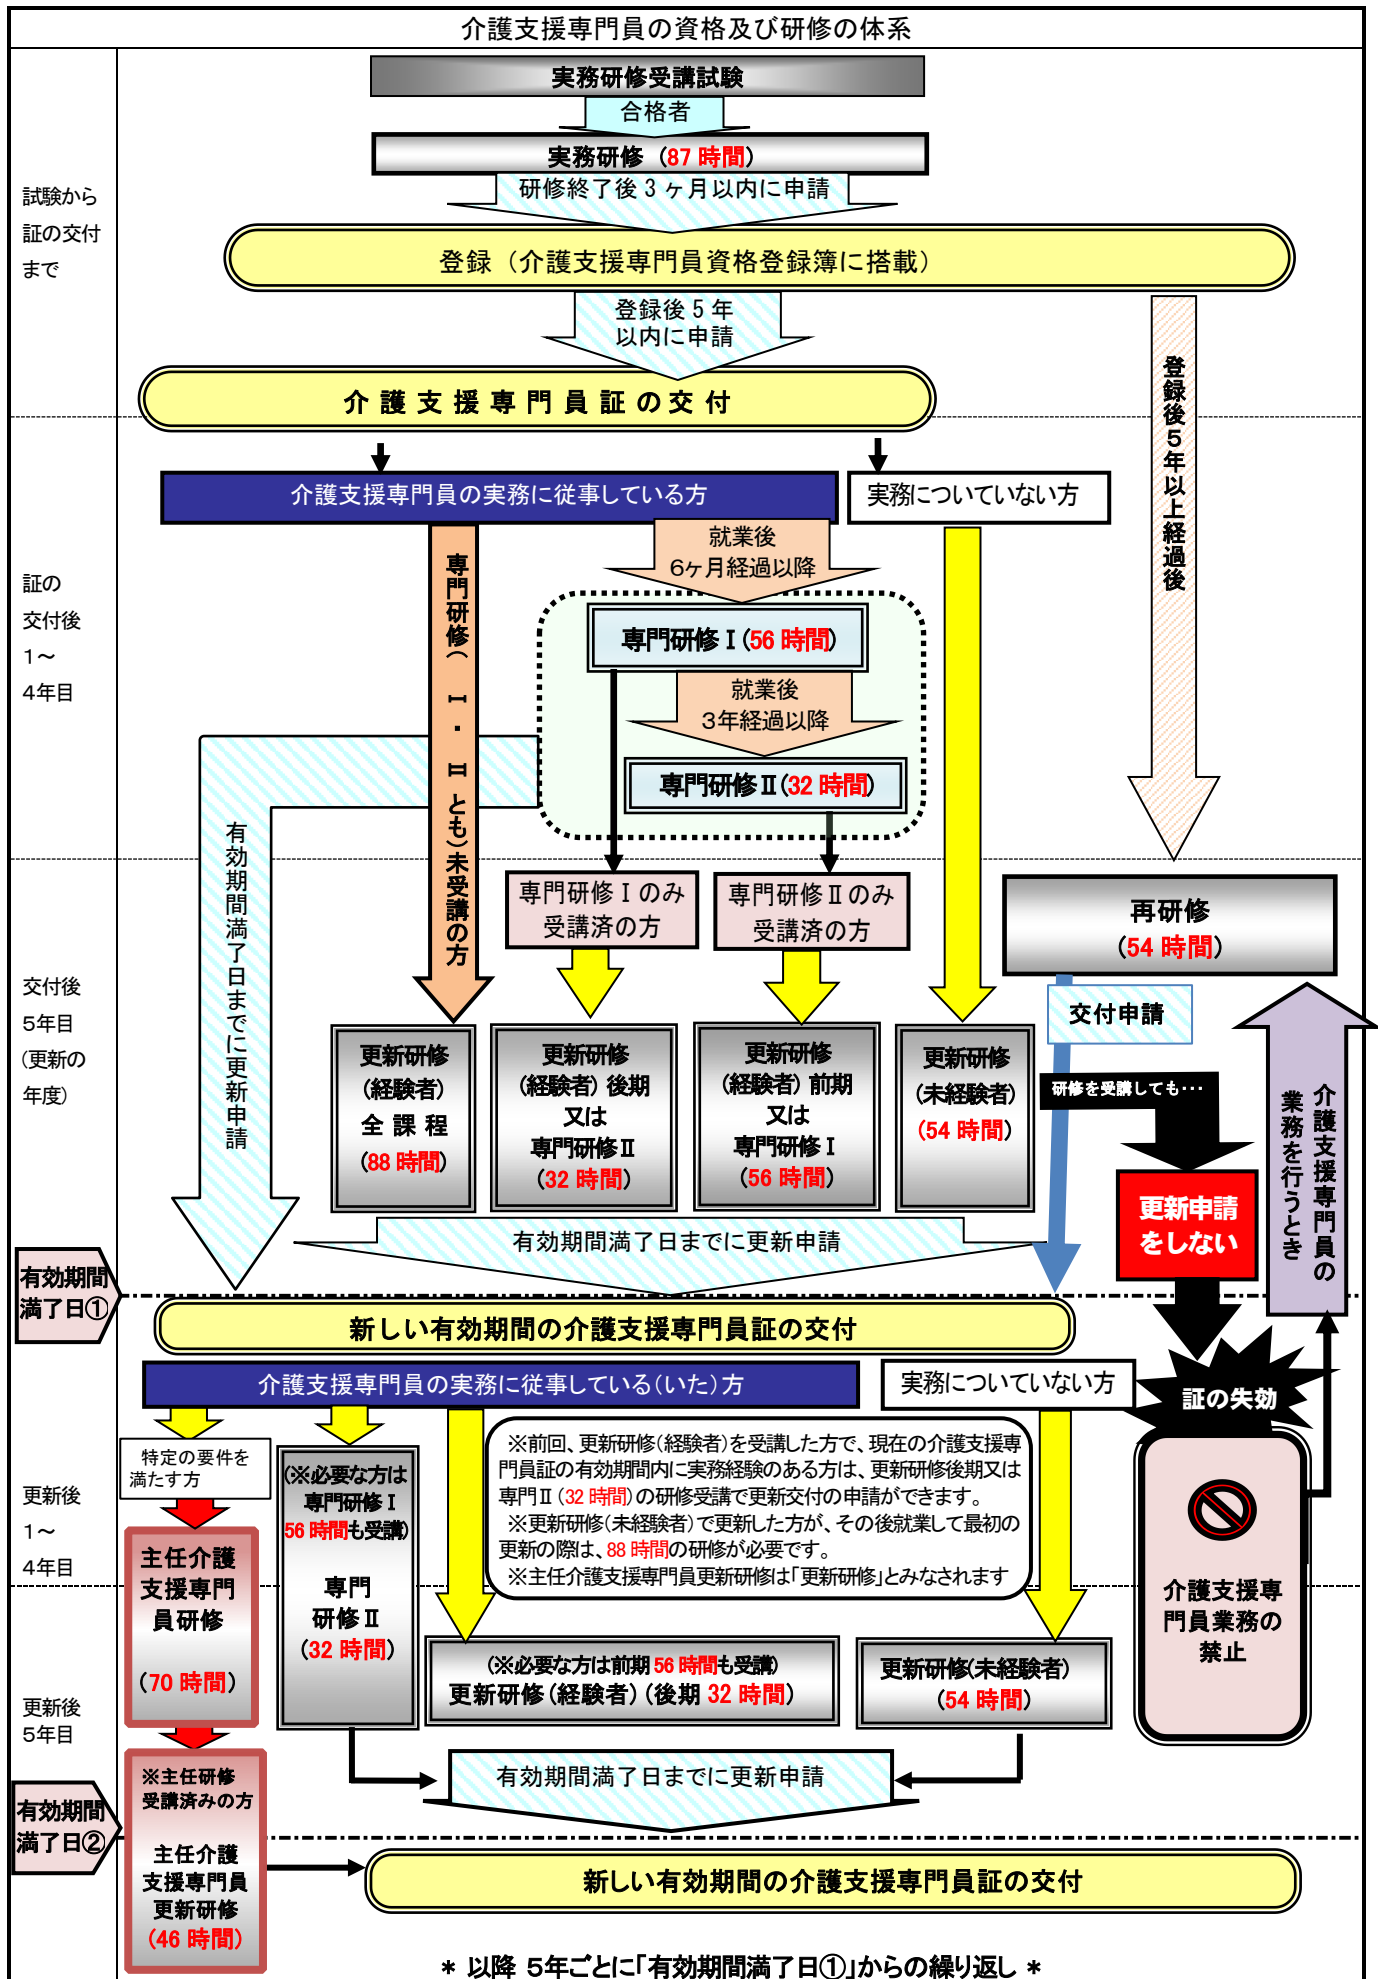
介護支援専門員の資格及び研修の体系

試験から証の交付まで

実務研修受講試験
合格者
実務研修（87 時間）
研修終了後 3 ヶ月以内に申請
登録（介護支援専門員資格登録簿に搭載）
登録後 5 年以内に申請
介護支援専門員証の交付

登録後5年以上経過後

証の交付後1～4年目

介護支援専門員の実務に従事している方
実務についていない方
就業後6ヶ月経過以降
専門研修Ⅰ（56 時間）
就業後3年経過以降
専門研修Ⅱ（32 時間）
専門研修（Ⅰ・Ⅱとも）未受講の方
有効期間満了日までに更新申請

交付後5年目（更新の年度）

専門研修Ⅰのみ受講済の方
専門研修Ⅱのみ受講済の方
再研修（54 時間）
交付申請
更新研修（経験者）全課程（88 時間）
更新研修（経験者）後期又は専門研修Ⅱ（32 時間）
更新研修（経験者）前期又は専門研修Ⅰ（56 時間）
更新研修（未経験者）（54 時間）
研修を受講しても・・・
更新申請をしない
介護支援専門員の業務を行うとき
有効期間満了日までに更新申請

有効期間満了日①
新しい有効期間の介護支援専門員証の交付
証の失効

介護支援専門員の実務に従事している（いた）方
実務についていない方

更新後1～4年目

特定の要件を満たす方
主任介護支援専門員研修（70 時間）
（※必要な方は専門研修Ⅰ 56 時間も受講）専門研修Ⅱ（32 時間）
※前回、更新研修（経験者）を受講した方で、現在の介護支援専門員証の有効期間内に実務経験のある方は、更新研修後期又は専門Ⅱ（32 時間）の研修受講で更新交付の申請ができます。
※更新研修（未経験者）で更新した方が、その後就業して最初の更新の際は、88 時間の研修が必要です。
※主任介護支援専門員更新研修は「更新研修」とみなされます
介護支援専門員業務の禁止

更新後5年目

（※必要な方は前期 56 時間も受講）更新研修（経験者）（後期 32 時間）
更新研修（未経験者）（54 時間）
※主任研修受講済みの方
主任介護支援専門員更新研修（46 時間）
有効期間満了日までに更新申請

有効期間満了日②
新しい有効期間の介護支援専門員証の交付

＊ 以降 5年ごとに「有効期間満了日①」からの繰り返し ＊